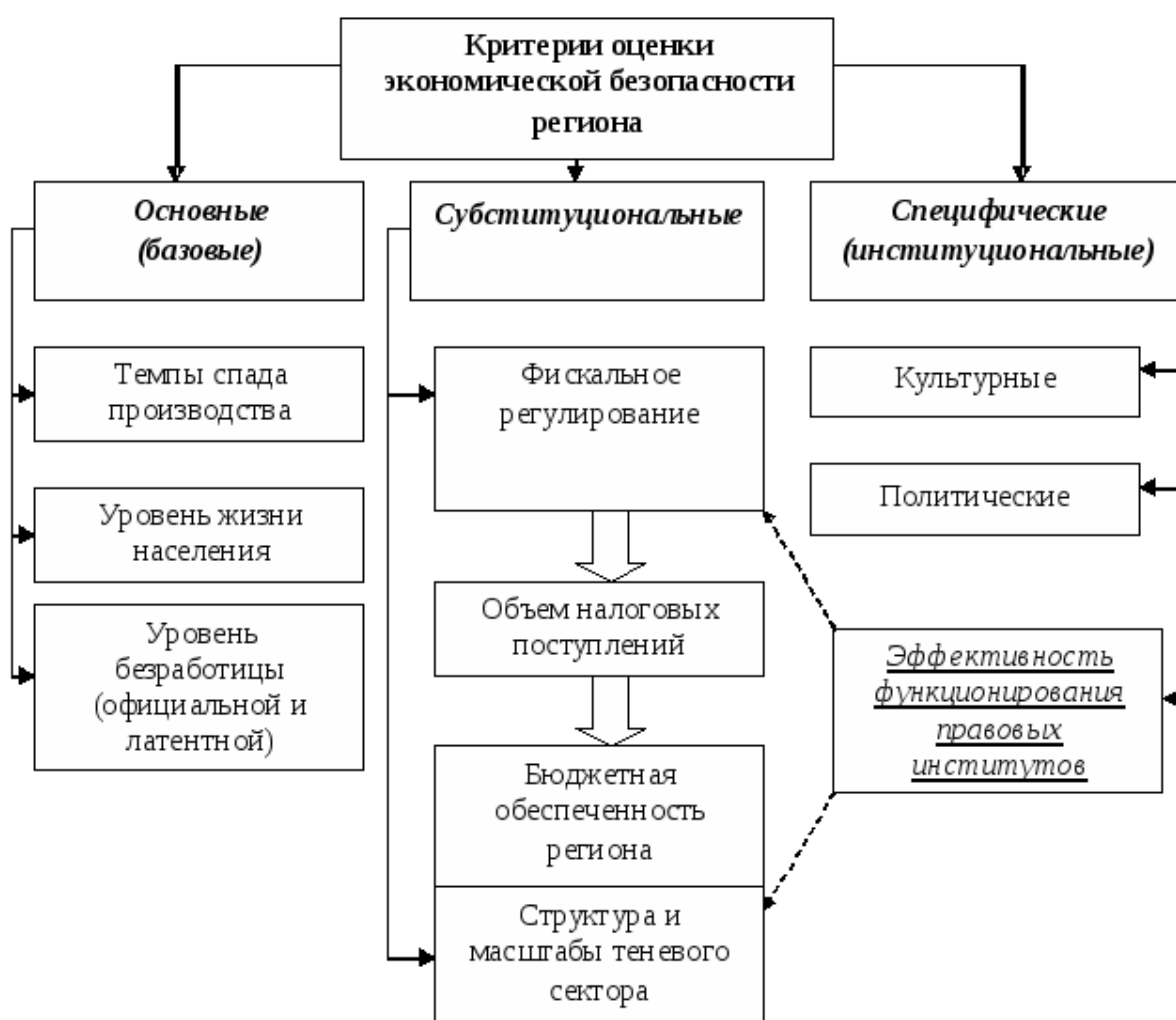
Критерии оценки экономической безопасности региона

Основные (базовые)

Субституциональные

Специфические (институциональные)

Темпы спада производства

Уровень жизни населения

Уровень безработицы (официальной и латентной)

Фискальное регулирование

Объем налоговых поступлений

Бюджетная обеспеченность региона

Структура и масштабы теневого сектора

Культурные

Политические

Эффективность функционирования правовых институтов